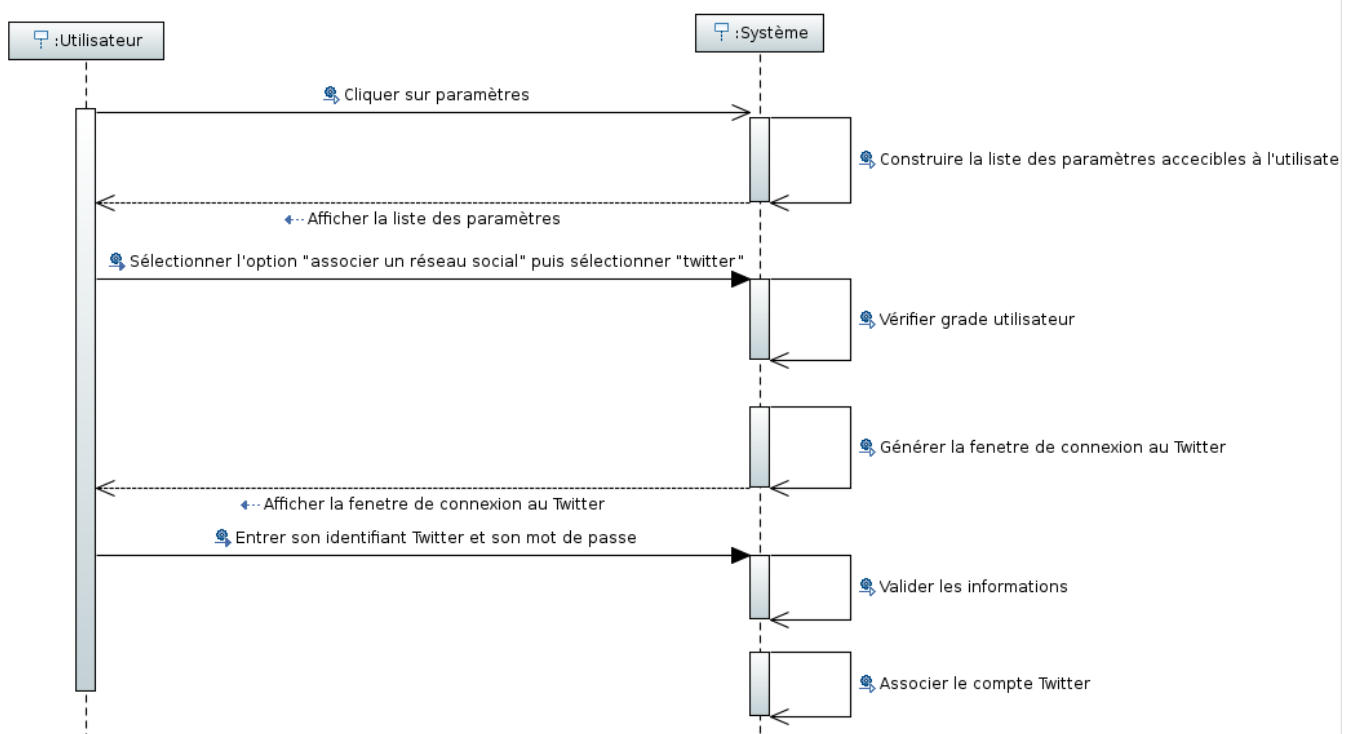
:Utilisateur

:Système

Cliquer sur paramètres

Construire la liste des paramètres accecibles à l'utilisate

Afficher la liste des paramètres

Sélectionner l'option "associer un réseau social" puis sélectionner "twitter"

Vérifier grade utilisateur

Générer la fenetre de connexion au Twitter

Afficher la fenetre de connexion au Twitter

Entrer son identifiant Twitter et son mot de passe

Valider les informations

Associer le compte Twitter